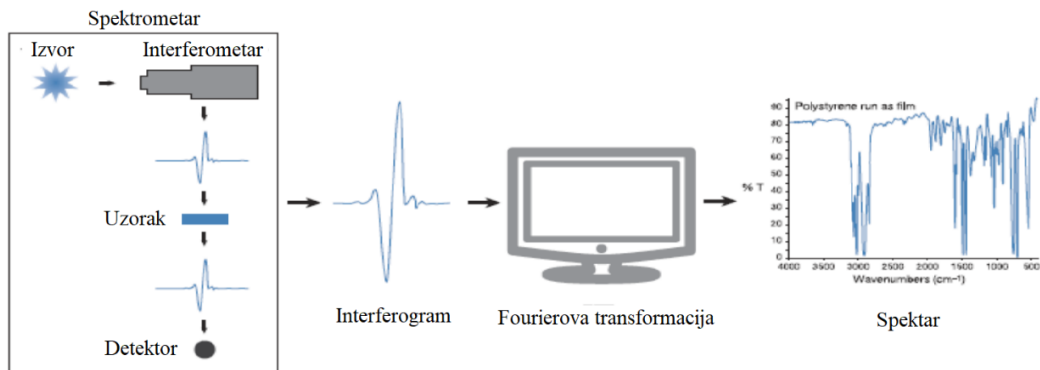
Spektrometar

Izvor

Interferometar

Uzorak

Detektor

Interferogram

Fourierova transformacija

Polystyrene run as film

90
80
70
60
50
40
30
20
10
0

% T

4000 3500 3000 2500 2000 1500 1000 500

Wavenumbers (cm-1)

Spektar